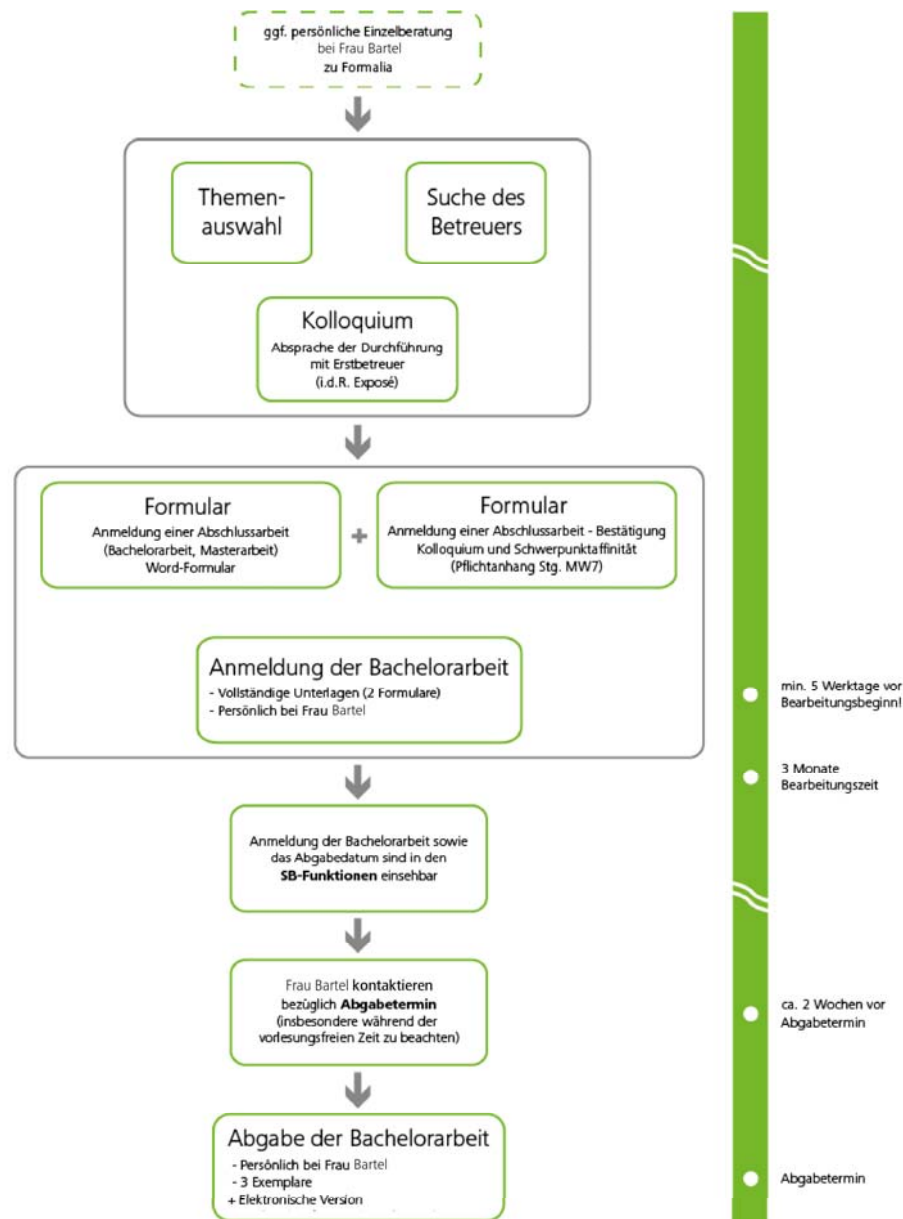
ggf. persönliche Einzelberatung bei Frau Bartel zu Formalia

Themenauswahl

Suche des Betreuers

Kolloquium
Absprache der Durchführung mit Erstbetreuer (i.d.R. Exposé)

Formular
Anmeldung einer Abschlussarbeit (Bachelorarbeit, Masterarbeit) Word-Formular

+

Formular
Anmeldung einer Abschlussarbeit - Bestätigung Kolloquium und Schwerpunktaffinität (Pflichtanhang Stg. MW7)

Anmeldung der Bachelorarbeit
- Vollständige Unterlagen (2 Formulare)
- Persönlich bei Frau Bartel

Anmeldung der Bachelorarbeit sowie das Abgabedatum sind in den **SB-Funktionen** einsehbar

Frau Bartel **kontaktieren** bezüglich **Abgabetermin** (insbesondere während der vorlesungsfreien Zeit zu beachten)

Abgabe der Bachelorarbeit
- Persönlich bei Frau Bartel
- 3 Exemplare
+ Elektronische Version

min. 5 Werktage vor Bearbeitungsbeginn!

3 Monate Bearbeitungszeit

ca. 2 Wochen vor Abgabetermin

Abgabetermin